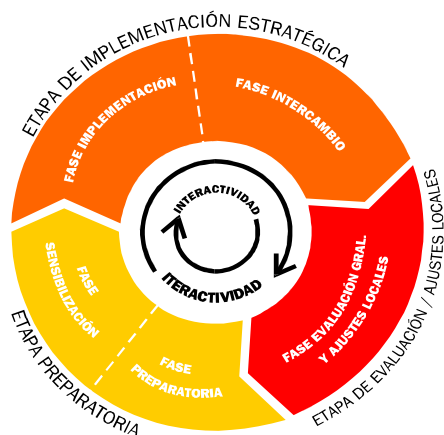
ETAPA DE IMPLEMENTACIÓN ESTRATÉGICA

FASE IMPLEMENTACIÓN

FASE INTERCAMBIO

ETAPA DE EVALUACIÓN / AJUSTES LOCALES

FASE EVALUACIÓN GRAL. Y AJUSTES LOCALES

INTERACTIVIDAD

ITERACTIVIDAD

ETAPA PREPARATORIA

FASE SENSIBILIZACIÓN

FASE PREPARATORIA